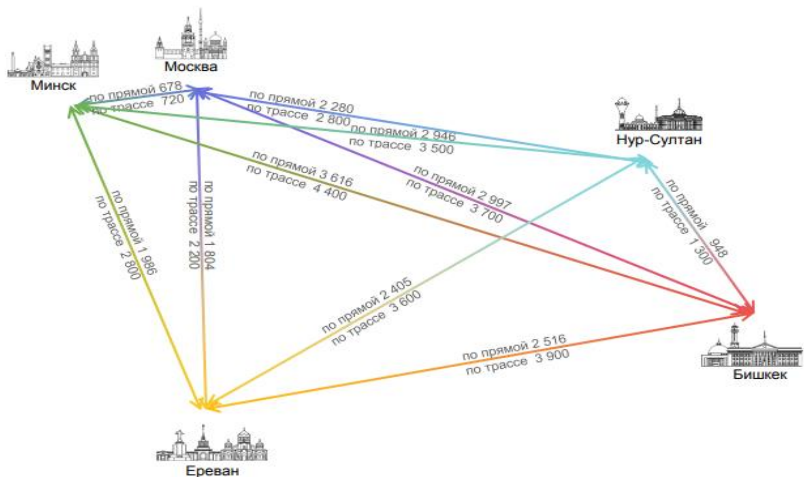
Москва
Минск
по прямой 678
по трассе 720
по прямой 2 280
по трассе 2 800
по прямой 2 946
по трассе 3 500
Нур-Султан
по прямой 3 616
по трассе 4 400
по прямой 2 997
по трассе 3 700
по прямой 948
по трассе 1300
по прямой 1 986
по трассе 2 800
по прямой 1 804
по трассе 2 200
по прямой 2 405
по трассе 3 600
по прямой 2 516
по трассе 3 900
Бишкек
Ереван